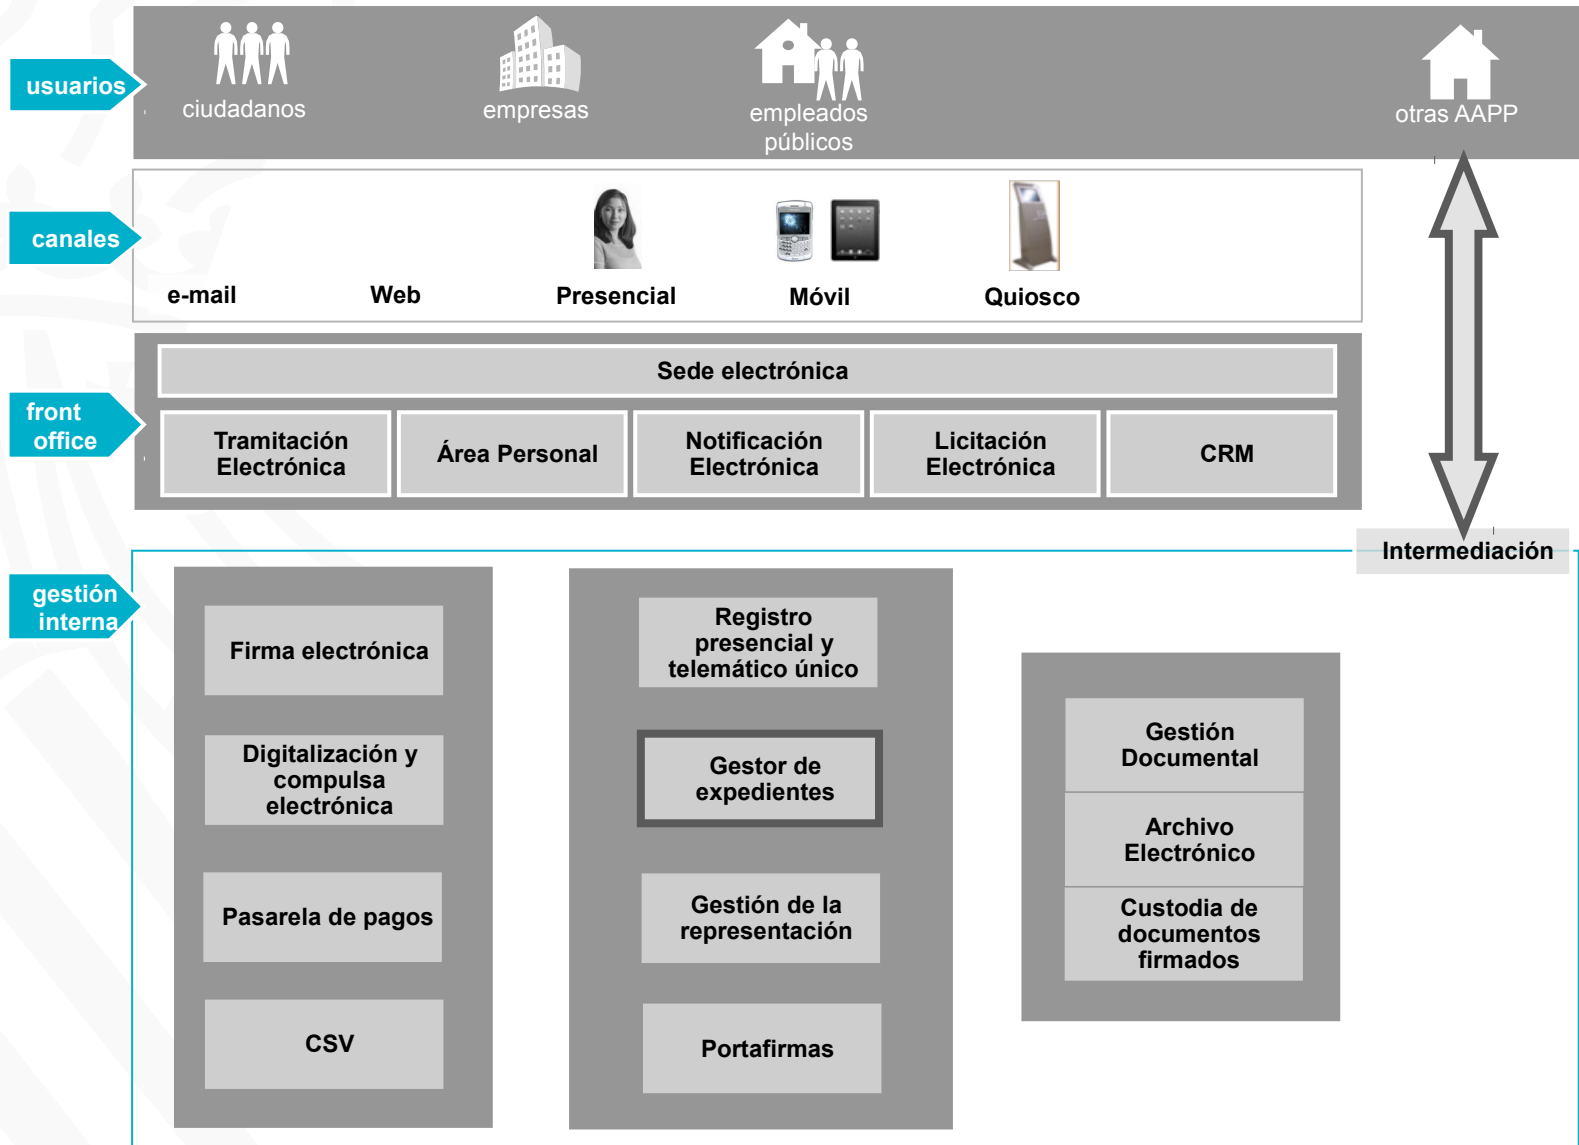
usuarios

ciudadanos

empresas

empleados públicos

otras AAPP

canales

e-mail

Web

Presencial

Móvil

Quiosco

front office

Sede electrónica

Tramitación Electrónica

Área Personal

Notificación Electrónica

Licitación Electrónica

CRM

Intermediación

gestión interna

Firma electrónica

Digitalización y compulsa electrónica

Pasarela de pagos

CSV

Registro presencial y telemático único

Gestor de expedientes

Gestión de la representación

Portafirmas

Gestión Documental

Archivo Electrónico

Custodia de documentos firmados